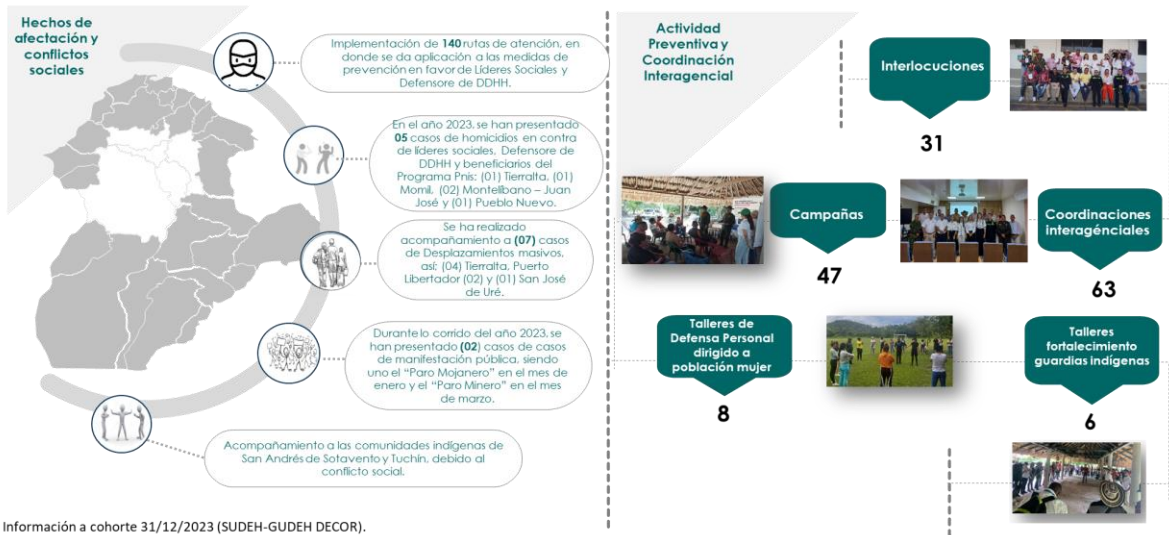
Hechos de afectación y conflictos sociales

Implementación de **140** rutas de atención, en donde se da aplicación a las medidas de prevención en favor de Líderes Sociales y Defensore de DDHH.

En el año 2023, se han presentado **05** casos de homicidios en contra de líderes sociales, Defensore de DDHH y beneficiarios del Programa Pnis: (01) Tierralta, (01) Momil, (02) Montelíbano – Juan José y (01) Pueblo Nuevo.

Se ha realizado acompañamiento a **(07)** casos de Desplazamientos masivos, así: (04) Tierralta, Puerto Libertador (02) y (01) San José de Uré.

Durante lo corrido del año 2023, se han presentado **(02)** casos de casos de manifestación pública, siendo uno el "Paro Mojanero" en el mes de enero y el "Paro Minero" en el mes de marzo.

Acompañamiento a las comunidades indígenas de San Andrés de Sotavento y Tuchín, debido al conflicto social.

Información a cohorte 31/12/2023 (SUDEH-GUDEH DECOR).

Actividad Preventiva y Coordinación Interagencial

Interlocuciones

31

Campañas

47

Coordinaciones interagénciales

63

Talleres de Defensa Personal dirigido a población mujer

8

Talleres fortalecimiento guardias indígenas

6